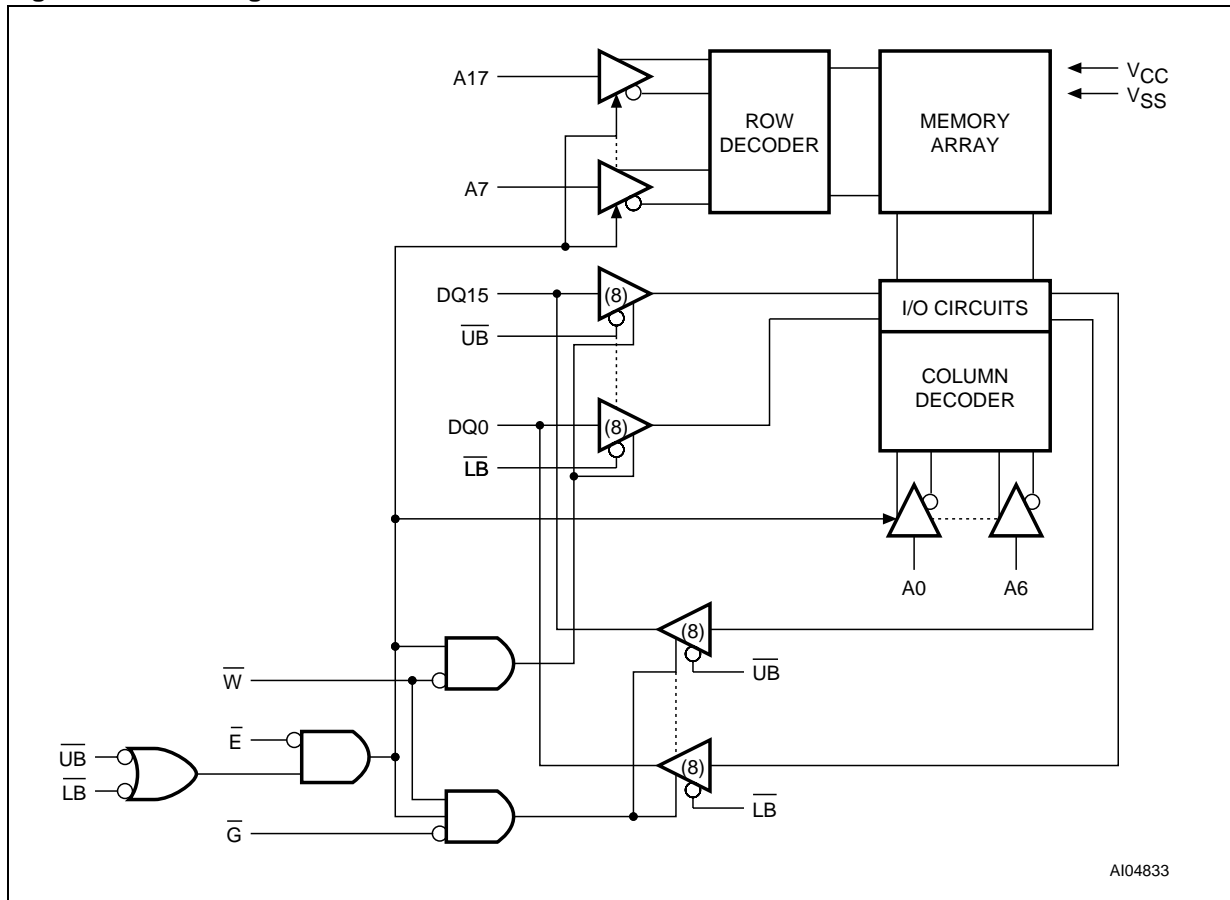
A17

A7

ROW DECODER

MEMORY ARRAY

$V_{CC}$
$V_{SS}$

DQ15
(8)
$\overline{UB}$

I/O CIRCUITS

COLUMN DECODER

DQ0
(8)
$\overline{LB}$

A0
A6

(8)
$\overline{UB}$

$\overline{W}$

$\overline{E}$

$\overline{UB}$
$\overline{LB}$

(8)
$\overline{LB}$

$\overline{G}$

AI04833